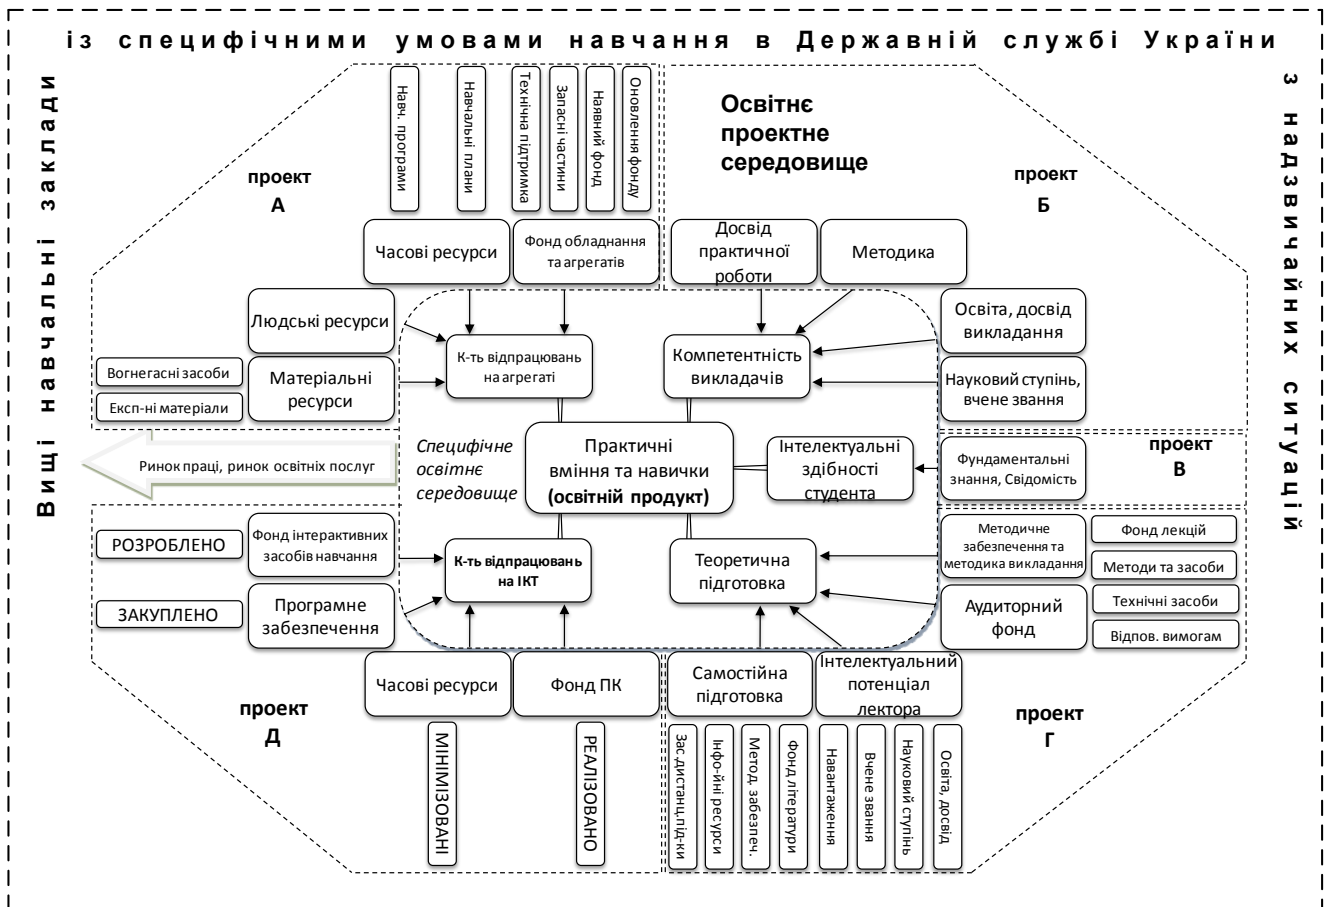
із специфічними умовами навчання в Державній службі України

Вищі навчальні заклади

з надзвичайних ситуацій

Навч. програми
Навчальні плани
Технічна підтримка
Запасні частини
Навчий фонд
Оновлення фонду

Освітнє проектне середовище

проект А

проект Б

Часові ресурси
Фонд обладнання та агрегатів
Досвід практичної роботи
Методика

Людські ресурси
Освіта, досвід викладання

К-ть відпрацювань на агрегаті
Компетентність викладачів

Вогнегасні засоби
Експ-ні матеріали
Матеріальні ресурси
Науковий ступінь, вчене звання

Специфічне освітнє середовище

Практичні вміння та навички (освітній продукт)

Інтелектуальні здібності студента

проект В

Фундаментальні знання, Свідомість

Ринок праці, ринок освітніх послуг

РОЗРОБЛЕНО
Фонд інтерактивних засобів навчання
К-ть відпрацювань на ІКТ
Теоретична підготовка
Методичне забезпечення та методика викладання
Фонд лекцій
Методи та засоби

ЗАКУПЛЕНО
Програмне забезпечення
Аудиторний фонд
Технічні засоби
Відпов. вимогам

Часові ресурси
Фонд ПК
Самостійна підготовка
Інтелектуальний потенціал лектора

проект Д

проект Г

МІНІМІЗОВАНІ
РЕАЛІЗОВАНО

Зас.дистанц.під-ки
Інфо-йні ресурси
Метод. забезпеч.
Фонд літератури
Навантаження
Вчене звання
Науковий ступінь
Освіта, досвід